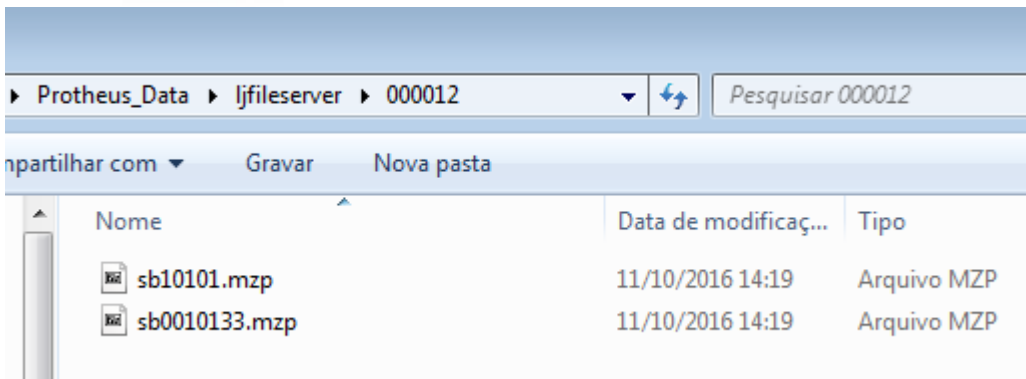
▸ Protheus_Data ▸ ljfileserver ▸ 000012

Pesquisar 000012

npartilhar com ▾ Gravar Nova pasta

| Nome | Data de modificaç... | Tipo |
|---|---|---|
| sb10101.mzp | 11/10/2016 14:19 | Arquivo MZP |
| sb0010133.mzp | 11/10/2016 14:19 | Arquivo MZP |